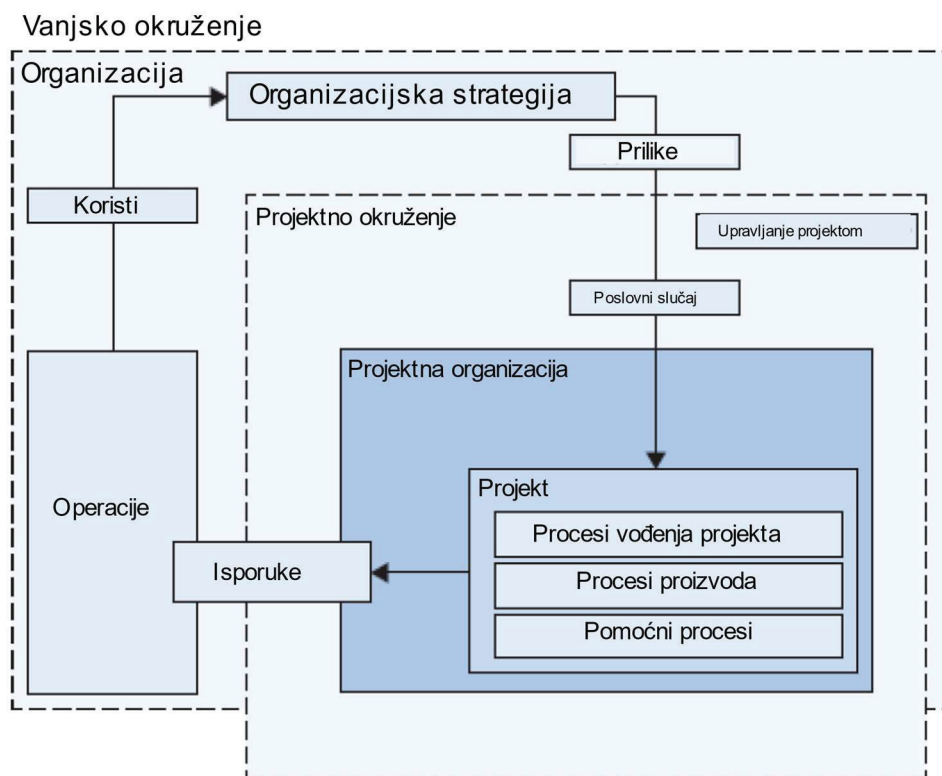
Vanjsko okruženje

Organizacija

Organizacijska strategija

Prilike

Koristi

Projektno okruženje

Upravljanje projektom

Poslovni slučaj

Projektna organizacija

Operacije

Projekt

Procesi vođenja projekta

Isporuke

Procesi proizvoda

Pomoćni procesi